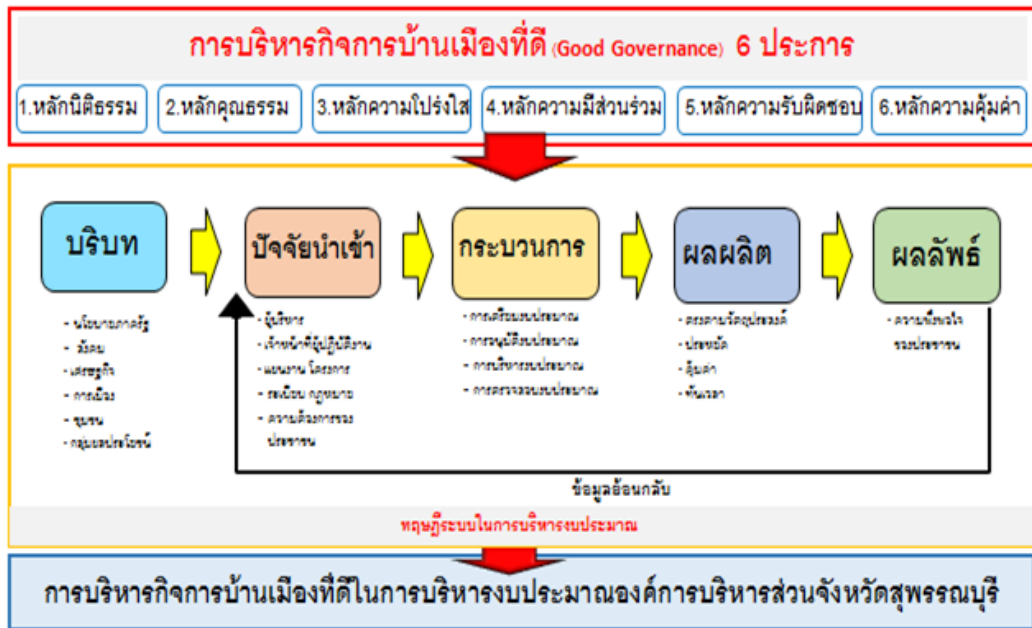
การบริหารกิจการบ้านเมืองที่ดี (Good Governance) 6 ประการ

1.หลักนิติธรรม
2.หลักคุณธรรม
3.หลักความโปร่งใส
4.หลักความมีส่วนร่วม
5.หลักความรับผิดชอบ
6.หลักความคุ้มค่า

บริบท
- นโยบายภาครัฐ
- สังคม
- เศรษฐกิจ
- การเมือง
- ชุมชน
- กลุ่มผลประโยชน์

ปัจจัยนำเข้า
- ผู้บริหาร
- เจ้าหน้าที่ผู้ปฏิบัติงาน
- แผนงาน โครงการ
- ระเบียบ กฎหมาย
- ความต้องการของประชาชน

กระบวนการ
- การเตรียมงบประมาณ
- การอนุมัติงบประมาณ
- การบริหารงบประมาณ
- การตรวจสอบงบประมาณ

ผลผลิต
- ตรงตามวัตถุประสงค์
- ประหยัด
- คุ้มค่า
- ทันเวลา

ผลลัพธ์
- ความพึงพอใจของประชาชน

ข้อมูลย้อนกลับ

ทฤษฎีระบบในการบริหารงบประมาณ

การบริหารกิจการบ้านเมืองที่ดีในการบริหารงบประมาณองค์การบริหารส่วนจังหวัดสุพรรณบุรี